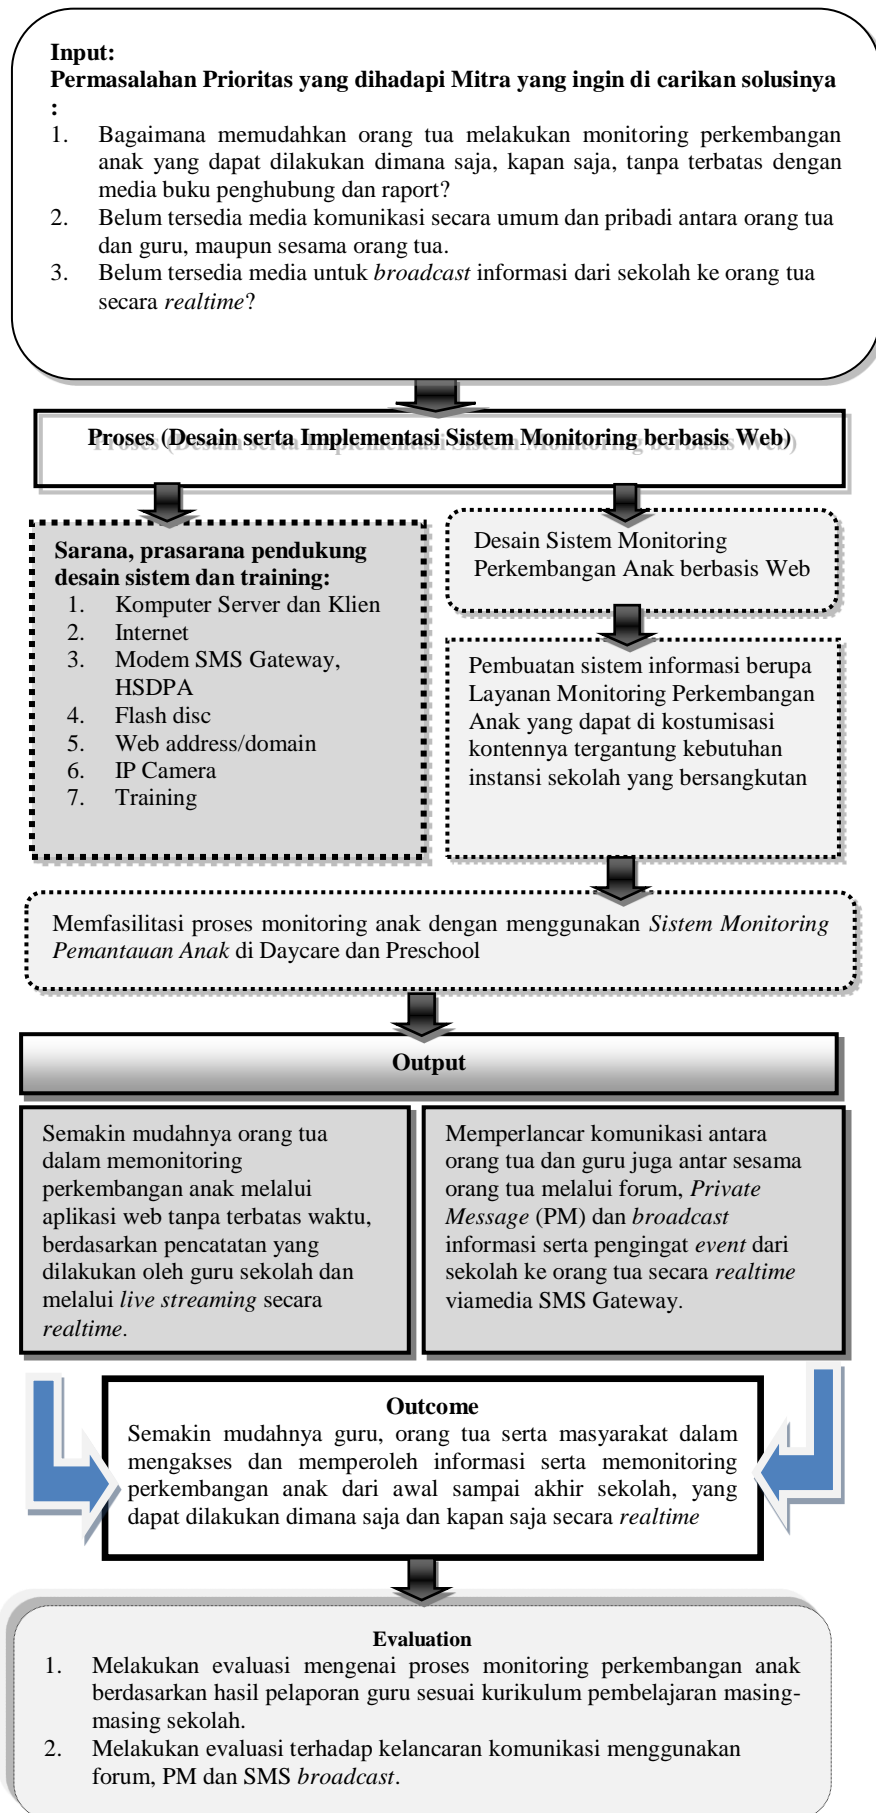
**Input:**
**Permasalahan Prioritas yang dihadapi Mitra yang ingin di carikan solusinya :**
1. Bagaimana memudahkan orang tua melakukan monitoring perkembangan anak yang dapat dilakukan dimana saja, kapan saja, tanpa terbatas dengan media buku penghubung dan raport?
2. Belum tersedia media komunikasi secara umum dan pribadi antara orang tua dan guru, maupun sesama orang tua.
3. Belum tersedia media untuk *broadcast* informasi dari sekolah ke orang tua secara *realtime*?

**Proses (Desain serta Implementasi Sistem Monitoring berbasis Web)**

**Sarana, prasarana pendukung desain sistem dan training:**
1. Komputer Server dan Klien
2. Internet
3. Modem SMS Gateway, HSDPA
4. Flash disc
5. Web address/domain
6. IP Camera
7. Training

Desain Sistem Monitoring Perkembangan Anak berbasis Web

Pembuatan sistem informasi berupa Layanan Monitoring Perkembangan Anak yang dapat di kostumisasi kontennya tergantung kebutuhan instansi sekolah yang bersangkutan

Memfasilitasi proses monitoring anak dengan menggunakan *Sistem Monitoring Pemantauan Anak* di Daycare dan Preschool

**Output**

Semakin mudahnya orang tua dalam memonitoring perkembangan anak melalui aplikasi web tanpa terbatas waktu, berdasarkan pencatatan yang dilakukan oleh guru sekolah dan melalui *live streaming* secara *realtime*.

Memperlancar komunikasi antara orang tua dan guru juga antar sesama orang tua melalui forum, *Private Message* (PM) dan *broadcast* informasi serta pengingat *event* dari sekolah ke orang tua secara *realtime* viamedia SMS Gateway.

**Outcome**
Semakin mudahnya guru, orang tua serta masyarakat dalam mengakses dan memperoleh informasi serta memonitoring perkembangan anak dari awal sampai akhir sekolah, yang dapat dilakukan dimana saja dan kapan saja secara *realtime*

**Evaluation**
1. Melakukan evaluasi mengenai proses monitoring perkembangan anak berdasarkan hasil pelaporan guru sesuai kurikulum pembelajaran masing-masing sekolah.
2. Melakukan evaluasi terhadap kelancaran komunikasi menggunakan forum, PM dan SMS *broadcast*.